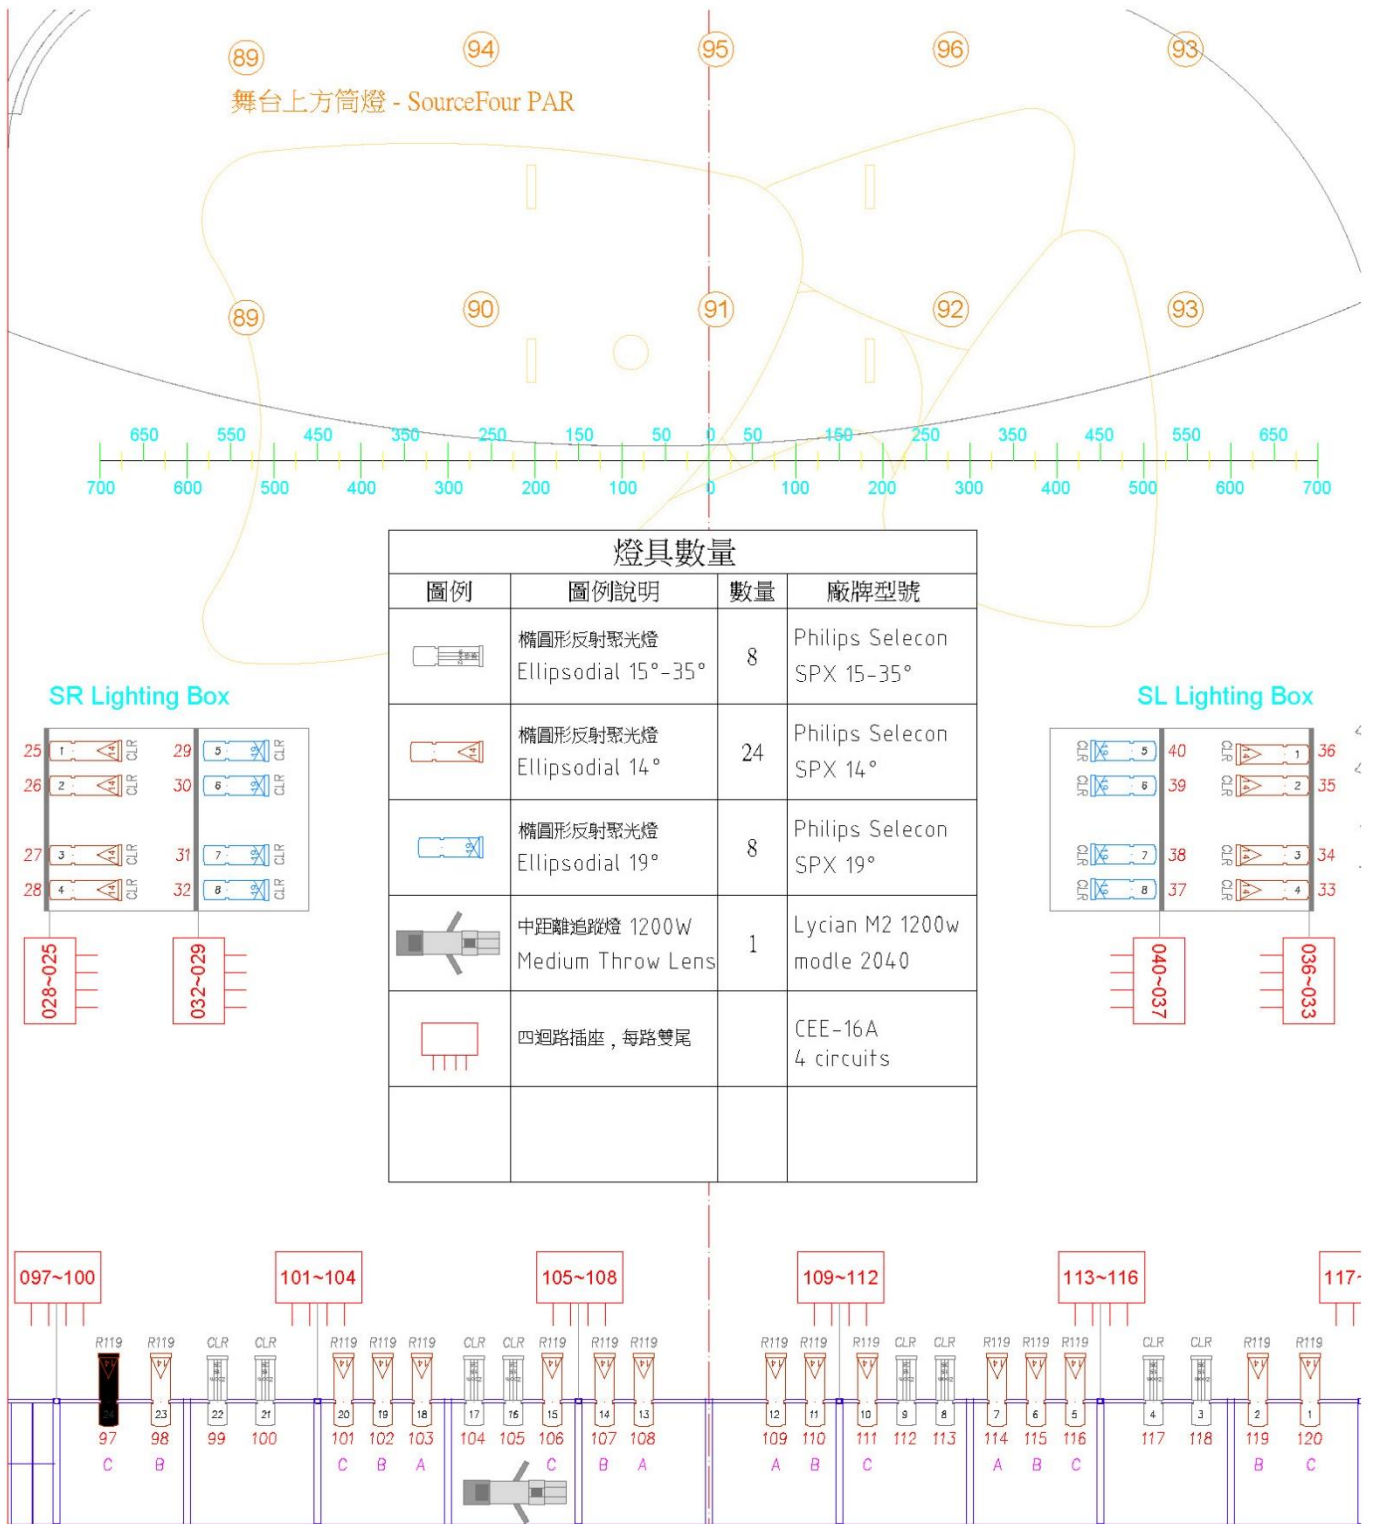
89 94 95 96 93

舞台上方筒燈 - SourceFour PAR

89 90 91 92 93

650 550 450 350 250 150 50 0 50 150 250 350 450 550 650

700 600 500 400 300 200 100 0 100 200 300 400 500 600 700

| 燈具數量 | | | |
|---|---|---|---|
| 圖例 | 圖例說明 | 數量 | 廠牌型號 |
| | 橢圓形反射聚光燈 Ellipsodial 15°-35° | 8 | Philips Selecon SPX 15-35° |
| | 橢圓形反射聚光燈 Ellipsodial 14° | 24 | Philips Selecon SPX 14° |
| | 橢圓形反射聚光燈 Ellipsodial 19° | 8 | Philips Selecon SPX 19° |
| | 中距離追蹤燈 1200W Medium Throw Lens | 1 | Lycian M2 1200w modle 2040 |
| | 四迴路插座，每路雙尾 | | CEE-16A 4 circuits |
| | | | |

SR Lighting Box

25 1 CLR 29 5 CLR
26 2 CLR 30 6 CLR
27 3 CLR 31 7 CLR
28 4 CLR 32 8 CLR

028~025 032~029

SL Lighting Box

CLR 5 40 CLR 1 36
CLR 6 39 CLR 2 35
CLR 7 38 CLR 3 34
CLR 8 37 CLR 4 33

040~037 036~033

097~100 101~104 105~108 109~112 113~116 117-

R119 R119 CLR CLR R119 R119 R119 CLR CLR R119 R119 R119 R119 R119 R119 CLR CLR R119 R119 R119 CLR CLR R119 R119

24 23 22 21 20 19 18 17 16 15 14 13 12 11 10 9 8 7 6 5 4 3 2 1

97 98 99 100 101 102 103 104 105 106 107 108 109 110 111 112 113 114 115 116 117 118 119 120

C B C B A C B A A B C A B C B C